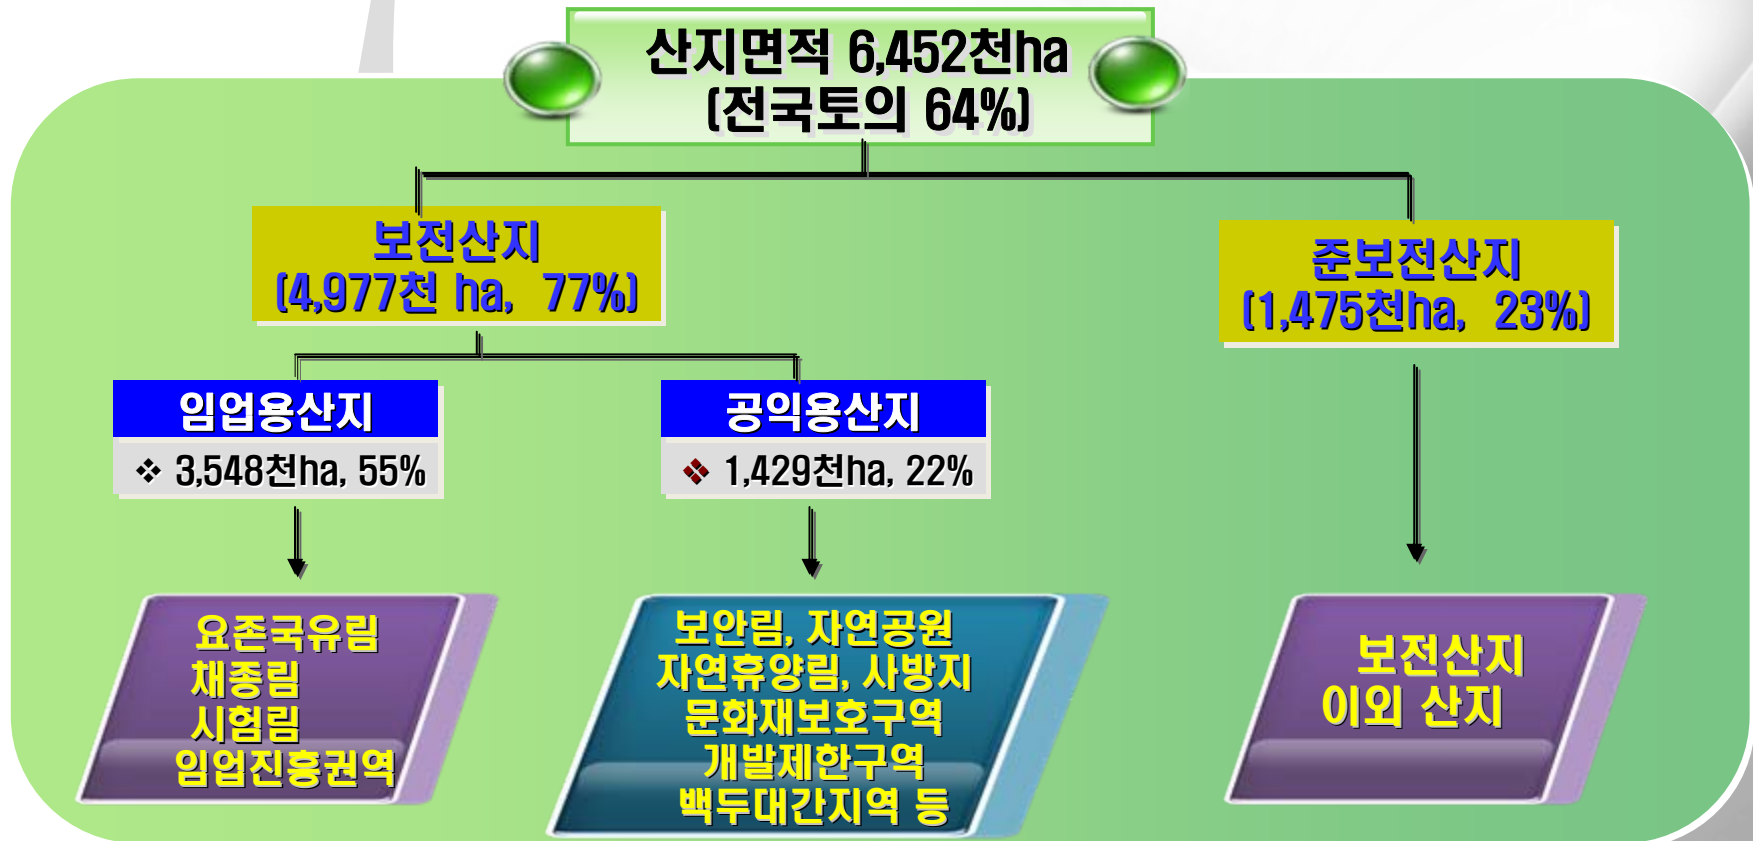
산지면적 6,452천ha
(전국토의 64%)

보전산지
(4,977천 ha, 77%)

준보전산지
(1,475천ha, 23%)

임업용산지
❖ 3,548천ha, 55%

공익용산지
❖ 1,429천ha, 22%

요존국유림
채종림
시험림
임업진흥권역

보안림, 자연공원
자연휴양림, 사방지
문화재보호구역
개발제한구역
백두대간지역 등

보전산지
이외 산지